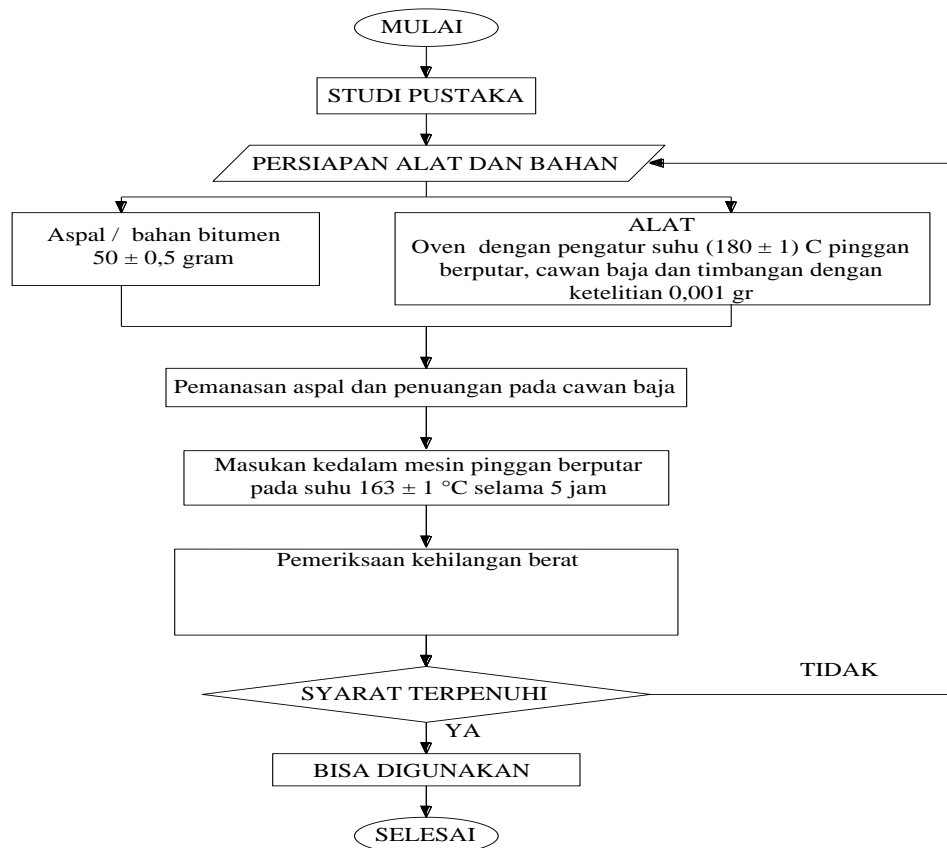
MULAI

STUDI PUSTAKA

PERSIAPAN ALAT DAN BAHAN

Aspal / bahan bitumen $50 \pm 0,5$ gram

ALAT
Oven dengan pengatur suhu $(180 \pm 1)$ C pinggan berputar, cawan baja dan timbangan dengan ketelitian 0,001 gr

Pemanasan aspal dan penuangan pada cawan baja

Masukan kedalam mesin pinggan berputar pada suhu $163 \pm 1$ °C selama 5 jam

Pemeriksaan kehilangan berat

SYARAT TERPENUHI

TIDAK

YA

BISA DIGUNAKAN

SELESAI